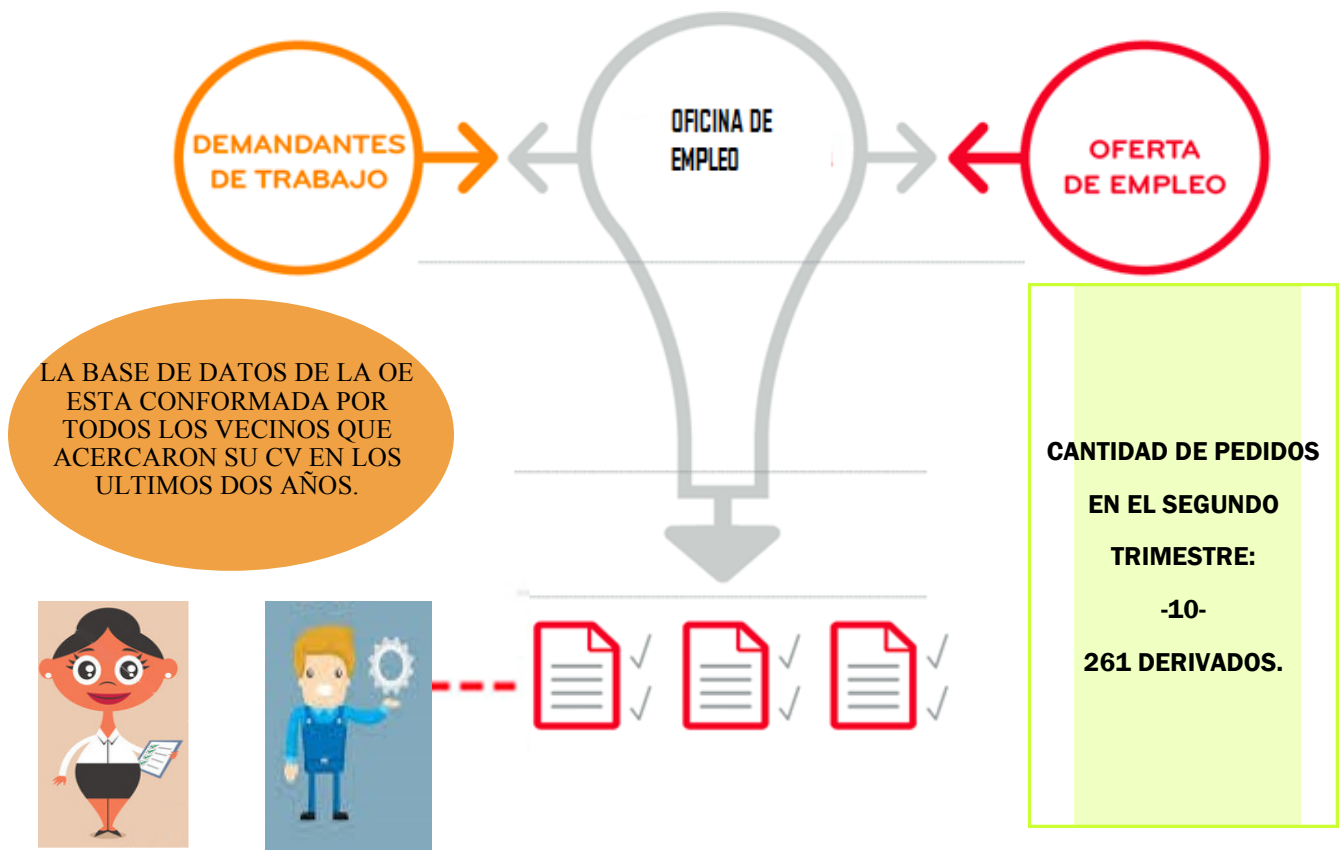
DEMANDANTES DE TRABAJO

OFICINA DE EMPLEO

OFERTA DE EMPLEO

LA BASE DE DATOS DE LA OE ESTA CONFORMADA POR TODOS LOS VECINOS QUE ACERCARON SU CV EN LOS ULTIMOS DOS AÑOS.

CANTIDAD DE PEDIDOS EN EL SEGUNDO TRIMESTRE:

-10-

261 DERIVADOS.